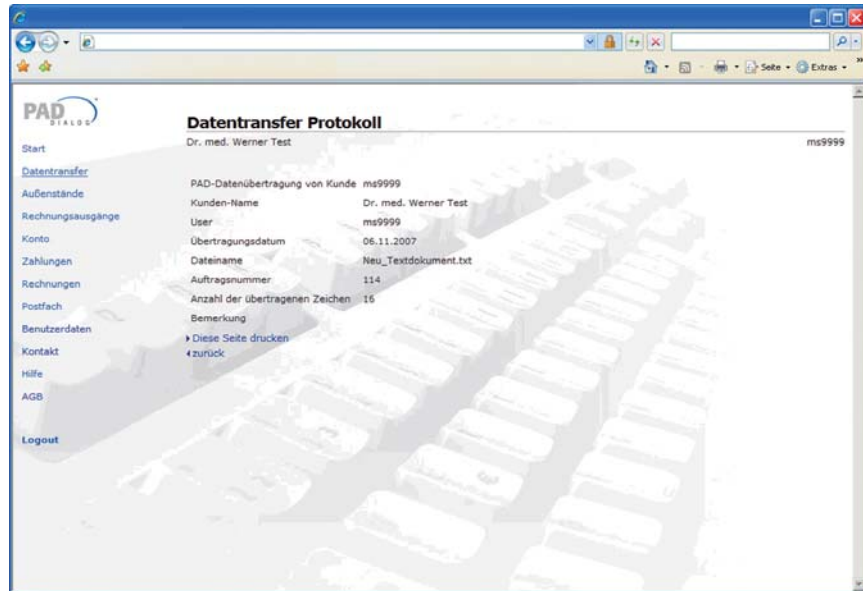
Seite · Extras ·

PAD DIALOG

Start
Datentransfer
Außenstände
Rechnungsausgänge
Konto
Zahlungen
Rechnungen
Postfach
Benutzerdaten
Kontakt
Hilfe
AGB

Logout

Datentransfer Protokoll

Dr. med. Werner Test

ms9999

| | |
|---|---|
| PAD-Datenübertragung von Kunde | ms9999 |
| Kunden-Name | Dr. med. Werner Test |
| User | ms9999 |
| Übertragungsdatum | 06.11.2007 |
| Dateiname | Neu_Textdokument.txt |
| Auftragsnummer | 114 |
| Anzahl der übertragenen Zeichen | 16 |
| Bemerkung | |

Diese Seite drucken
zurück